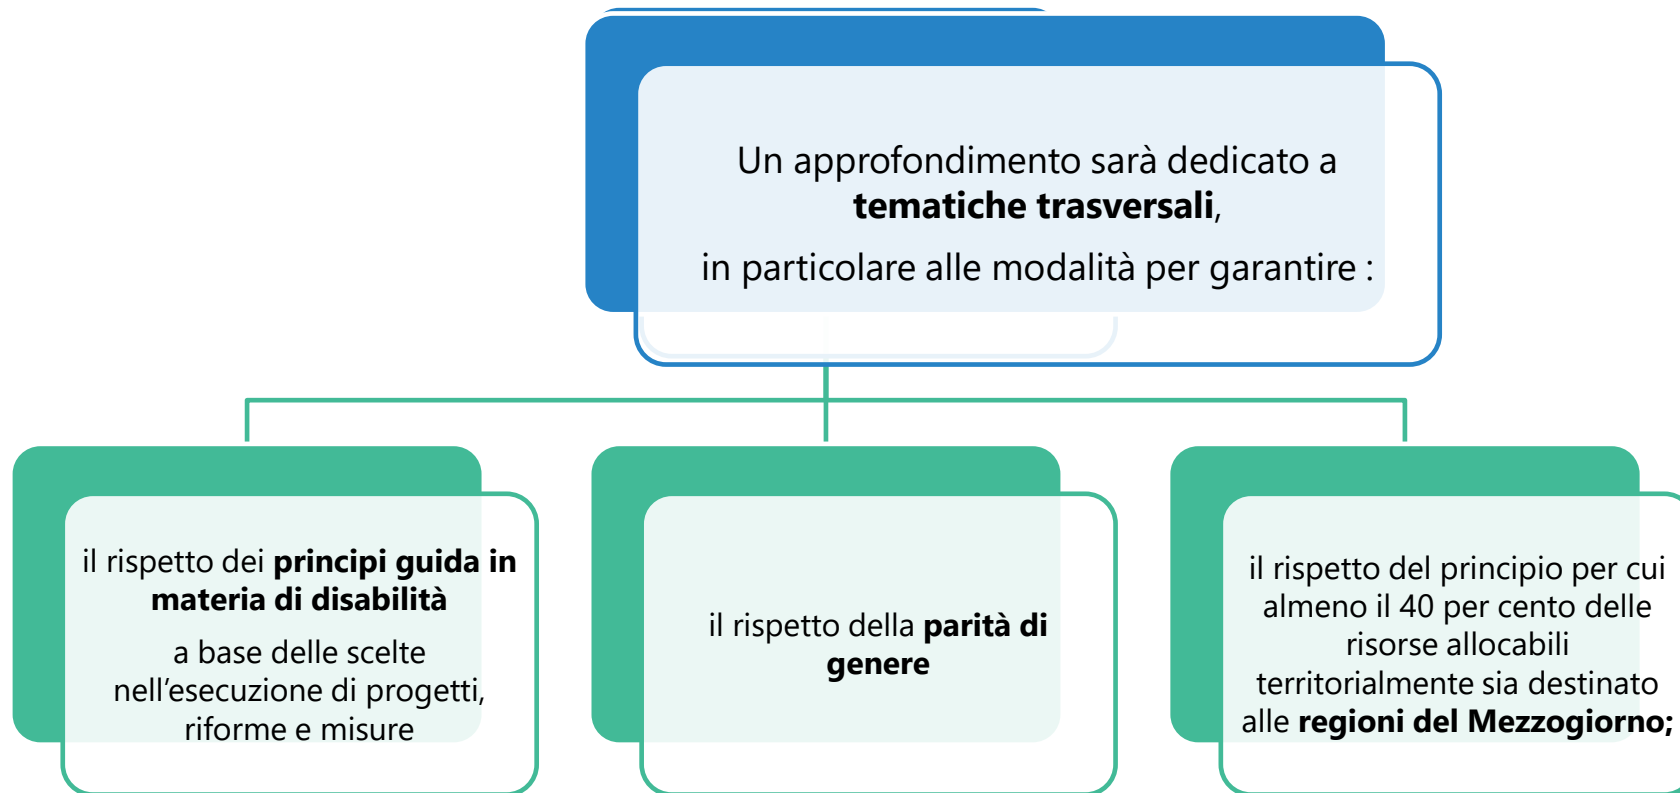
Un approfondimento sarà dedicato a **tematiche trasversali**,

in particolare alle modalità per garantire :

il rispetto dei **principi guida in materia di disabilità**

a base delle scelte nell’esecuzione di progetti, riforme e misure

il rispetto della **parità di genere**

il rispetto del principio per cui almeno il 40 per cento delle risorse allocabili territorialmente sia destinato alle **regioni del Mezzogiorno;**